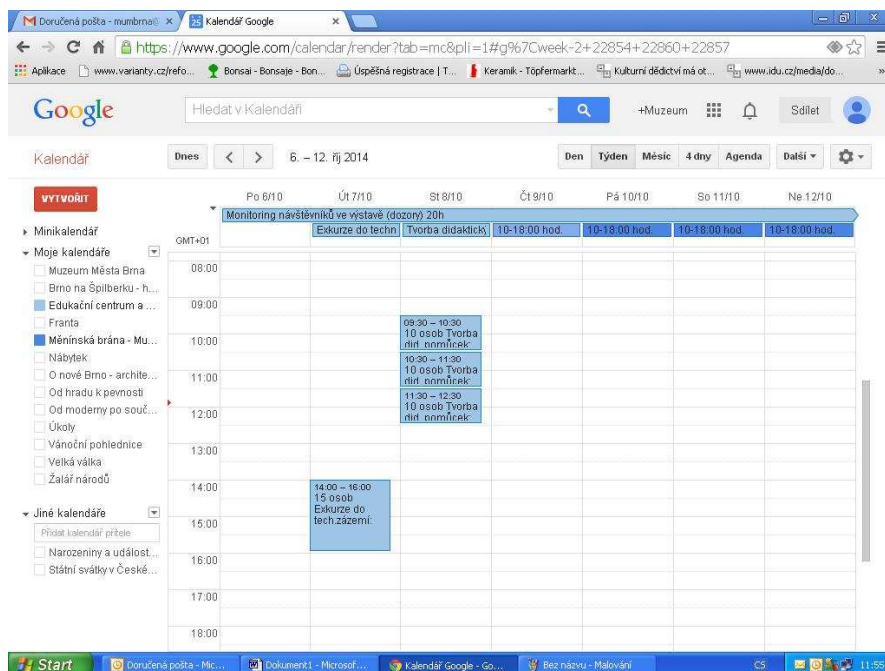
Doručená pošta - mumbrna@ ×
Kalendář Google ×

https://www.google.com/calendar/render?tab=mc&pli=1#g%7Cweek-2+22854+22860+22857

Aplikace www.varianty.cz/refo... Bonsai - Bonsaje - Bon... Úspěšná registrace | T... Keramik - Töpfermarkt... Kulturní dědictví má ot... www.idu.cz/media/do...

Google Hledat v Kalendáři +Muzeum Sdílet

Kalendář Dnes 6. – 12. říj 2014 Den Týden Měsíc 4 dny Agenda Další

VYTVOŘIT

Minikalendář
Moje kalendáře
Muzeum Města Brna
Brno na Špilberku - h...
Edukační centrum a ...
Franta
Měnínská brána - Mu...
Nábytek
O nové Brno - archite...
Od hradu k pevnosti
Od moderny po souč...
Úkoly
Vánoční pohlednice
Velká válka
Žalář národů

Jiné kalendáře
Přidat kalendář přítele
Narozeniny a událost...
Státní svátky v České...

| | Po 6/10 | Út 7/10 | St 8/10 | Čt 9/10 | Pá 10/10 | So 11/10 | Ne 12/10 |
|---|---|---|---|---|---|---|---|
| | Monitoring návštěvníků ve výstavě (dozory) 20h | | | | | | |
| GMT+01 | | Exkurze do techn | Tvorba didaktick | 10-18:00 hod. | 10-18:00 hod. | 10-18:00 hod. | 10-18:00 hod. |
| 08:00 | | | | | | | |
| 09:00 | | | 09:30 – 10:30 10 osob Tvorba did. pomůcek | | | | |
| 10:00 | | | 10:30 – 11:30 10 osob Tvorba did. pomůcek | | | | |
| 11:00 | | | 11:30 – 12:30 10 osob Tvorba did. pomůcek | | | | |
| 12:00 | | | | | | | |
| 13:00 | | | | | | | |
| 14:00 | | 14:00 – 16:00 15 osob Exkurze do tech.zázemí | | | | | |
| 15:00 | | | | | | | |
| 16:00 | | | | | | | |
| 17:00 | | | | | | | |
| 18:00 | | | | | | | |

Start Doručená pošta - Mic... Dokument1 - Microsof... Kalendář Google - Go... Bez názvu - Malování CS 11:55